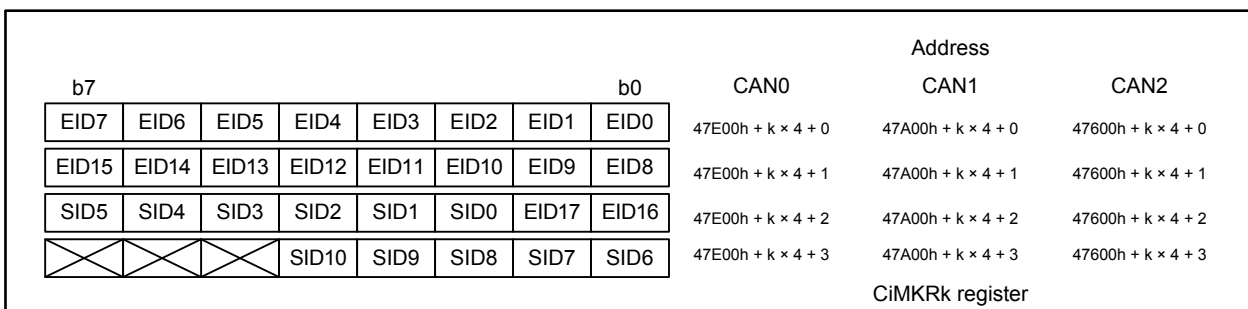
Address

| b7 | | | | | | | b0 | CAN0 | CAN1 | CAN2 |
|---|---|---|---|---|---|---|---|---|---|---|
| EID7 | EID6 | EID5 | EID4 | EID3 | EID2 | EID1 | EID0 | 47E00h + k × 4 + 0 | 47A00h + k × 4 + 0 | 47600h + k × 4 + 0 |
| EID15 | EID14 | EID13 | EID12 | EID11 | EID10 | EID9 | EID8 | 47E00h + k × 4 + 1 | 47A00h + k × 4 + 1 | 47600h + k × 4 + 1 |
| SID5 | SID4 | SID3 | SID2 | SID1 | SID0 | EID17 | EID16 | 47E00h + k × 4 + 2 | 47A00h + k × 4 + 2 | 47600h + k × 4 + 2 |
| | | | SID10 | SID9 | SID8 | SID7 | SID6 | 47E00h + k × 4 + 3 | 47A00h + k × 4 + 3 | 47600h + k × 4 + 3 |

CiMKRk register